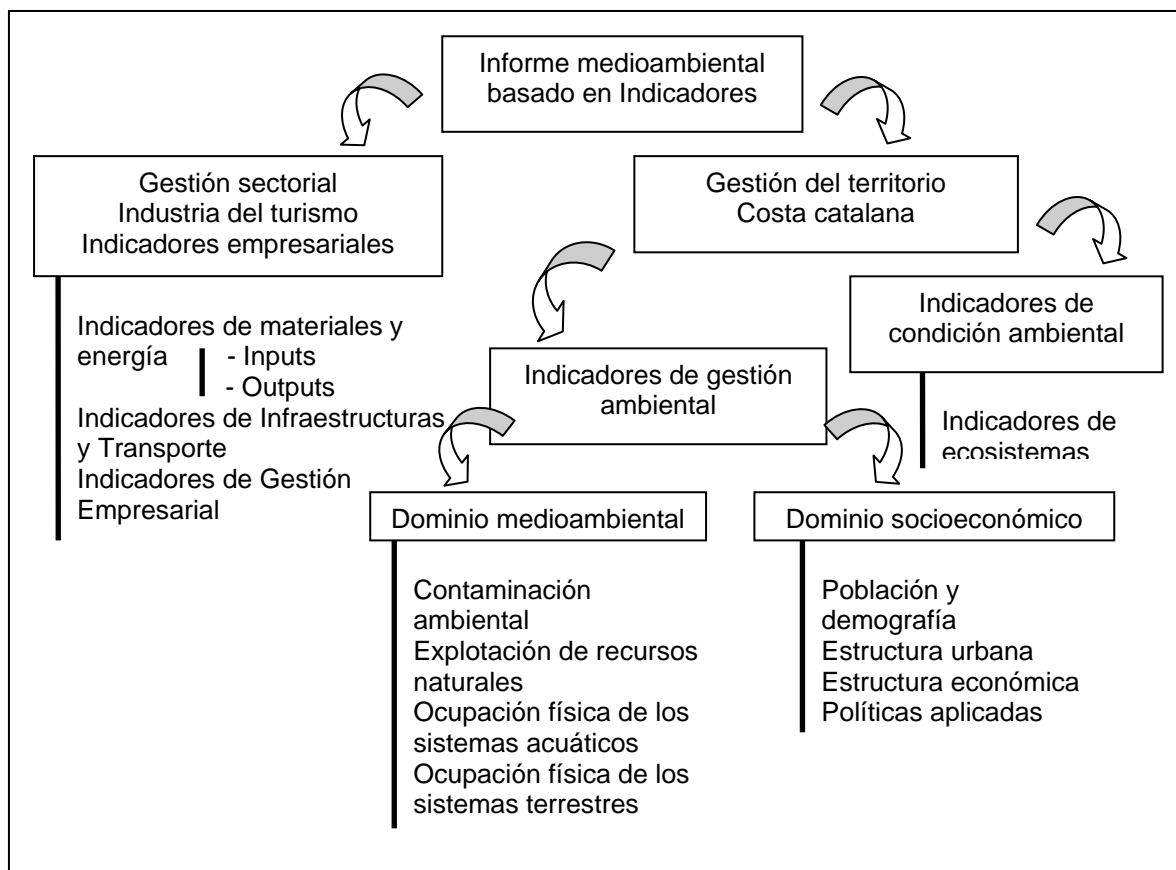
Informe medioambiental basado en Indicadores

Gestión sectorial
Industria del turismo
Indicadores empresariales

Indicadores de materiales y energía
- Inputs
- Outputs
Indicadores de Infraestructuras y Transporte
Indicadores de Gestión Empresarial

Gestión del territorio
Costa catalana

Indicadores de condición ambiental

Indicadores de ecosistemas

Indicadores de gestión ambiental

Dominio medioambiental

Contaminación ambiental
Explotación de recursos naturales
Ocupación física de los sistemas acuáticos
Ocupación física de los sistemas terrestres

Dominio socioeconómico

Población y demografía
Estructura urbana
Estructura económica
Políticas aplicadas